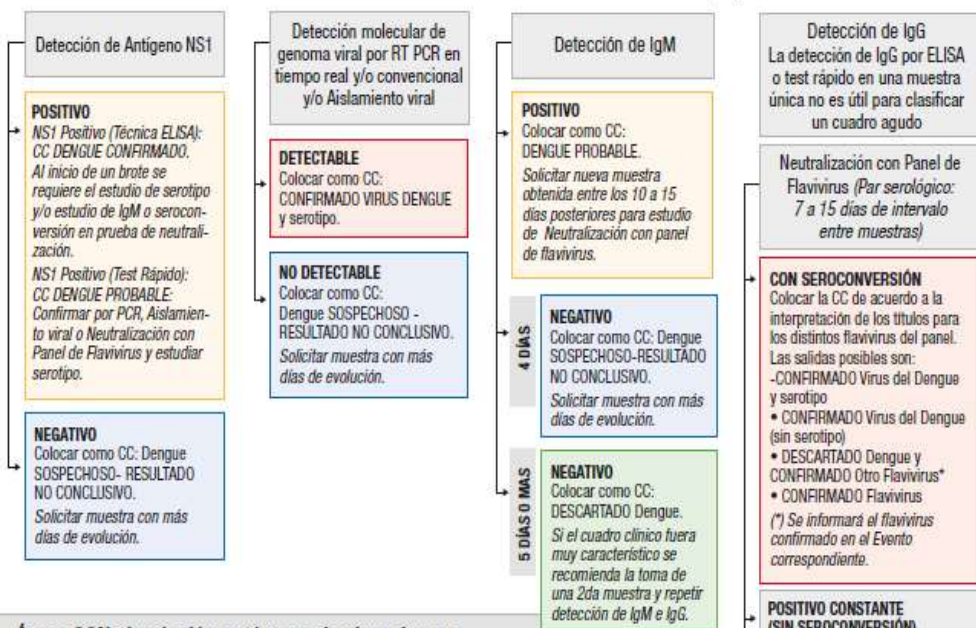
Detección de Antígeno NS1

POSITIVO
NS1 Positivo (Técnica ELISA): CC DENGUE CONFIRMADO. Al inicio de un brote se requiere el estudio de serotipo y/o estudio de IgM o seroconversión en prueba de neutralización.
NS1 Positivo (Test Rápido): CC DENGUE PROBABLE: Confirmar por PCR, Aislamiento viral o Neutralización con Panel de Flavivirus y estudiar serotipo.

NEGATIVO
Colocar como CC: Dengue SOSPECHOSO- RESULTADO NO CONCLUSIVO.
Solicitar muestra con más días de evolución.

Detección molecular de genoma viral por RT PCR en tiempo real y/o convencional y/o Aislamiento viral

DETECTABLE
Colocar como CC: CONFIRMADO VIRUS DENGUE y serotipo.

NO DETECTABLE
Colocar como CC: Dengue SOSPECHOSO - RESULTADO NO CONCLUSIVO.
Solicitar muestra con más días de evolución.

Detección de IgM

POSITIVO
Colocar como CC: DENGUE PROBABLE.
Solicitar nueva muestra obtenida entre los 10 a 15 días posteriores para estudio de Neutralización con panel de flavivirus.

4 DÍAS

NEGATIVO
Colocar como CC: Dengue SOSPECHOSO-RESULTADO NO CONCLUSIVO.
Solicitar muestra con más días de evolución.

5 DÍAS O MÁS

NEGATIVO
Colocar como CC: DESCARTADO Dengue.
Si el cuadro clínico fuera muy característico se recomienda la toma de una 2da muestra y repetir detección de IgM e IgG.

Detección de IgG
La detección de IgG por ELISA o test rápido en una muestra única no es útil para clasificar un cuadro agudo

Neutralización con Panel de Flavivirus (Par serológico: 7 a 15 días de intervalo entre muestras)

CON SEROCONVERSIÓN
Colocar la CC de acuerdo a la interpretación de los títulos para los distintos flavivirus del panel. Las salidas posibles son:
-CONFIRMADO Virus del Dengue y serotipo
• CONFIRMADO Virus del Dengue (sin serotipo)
• DESCARTADO Dengue y CONFIRMADO Otro Flavivirus*
• CONFIRMADO Flavivirus
(*) Se informará el flavivirus confirmado en el Evento correspondiente.

POSITIVO CONSTANTE
(SIN SEROCONVERSIÓN)